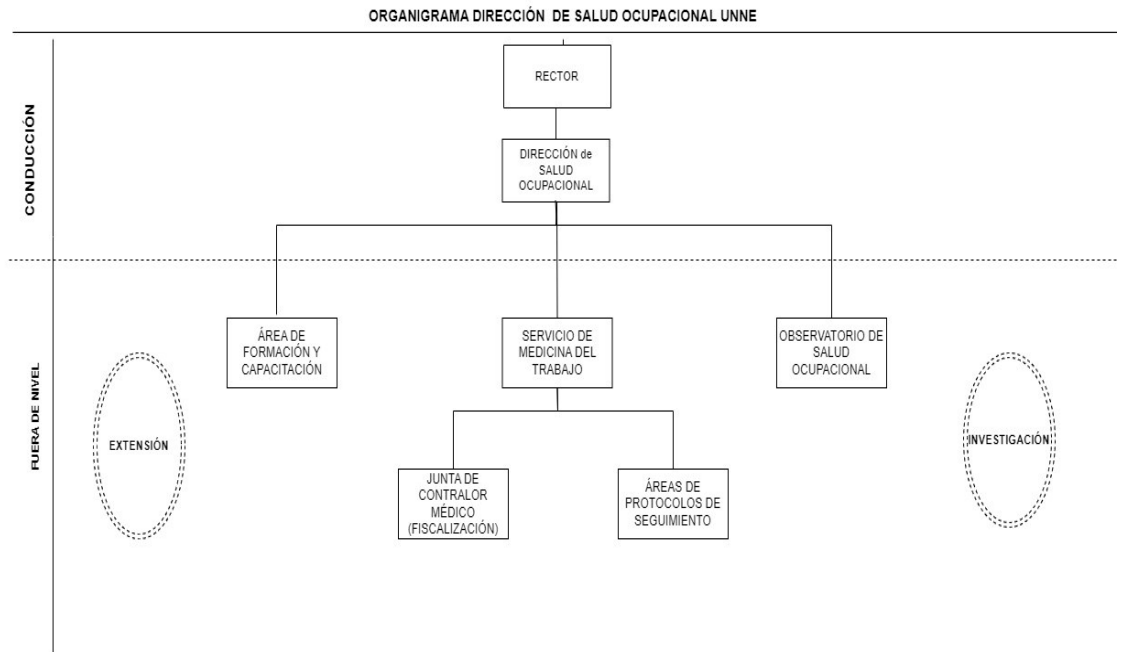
ORGANIGRAMA DIRECCIÓN DE SALUD OCUPACIONAL UNNE

CONDUCCIÓN

RECTOR

DIRECCIÓN de SALUD OCUPACIONAL

FUERA DE NIVEL

EXTENSIÓN

ÁREA DE FORMACIÓN Y CAPACITACIÓN

SERVICIO DE MEDICINA DEL TRABAJO

OBSERVATORIO DE SALUD OCUPACIONAL

INVESTIGACIÓN

JUNTA DE CONTRALOR MÉDICO (FISCALIZACIÓN)

ÁREAS DE PROTOCOLOS DE SEGUIMIENTO